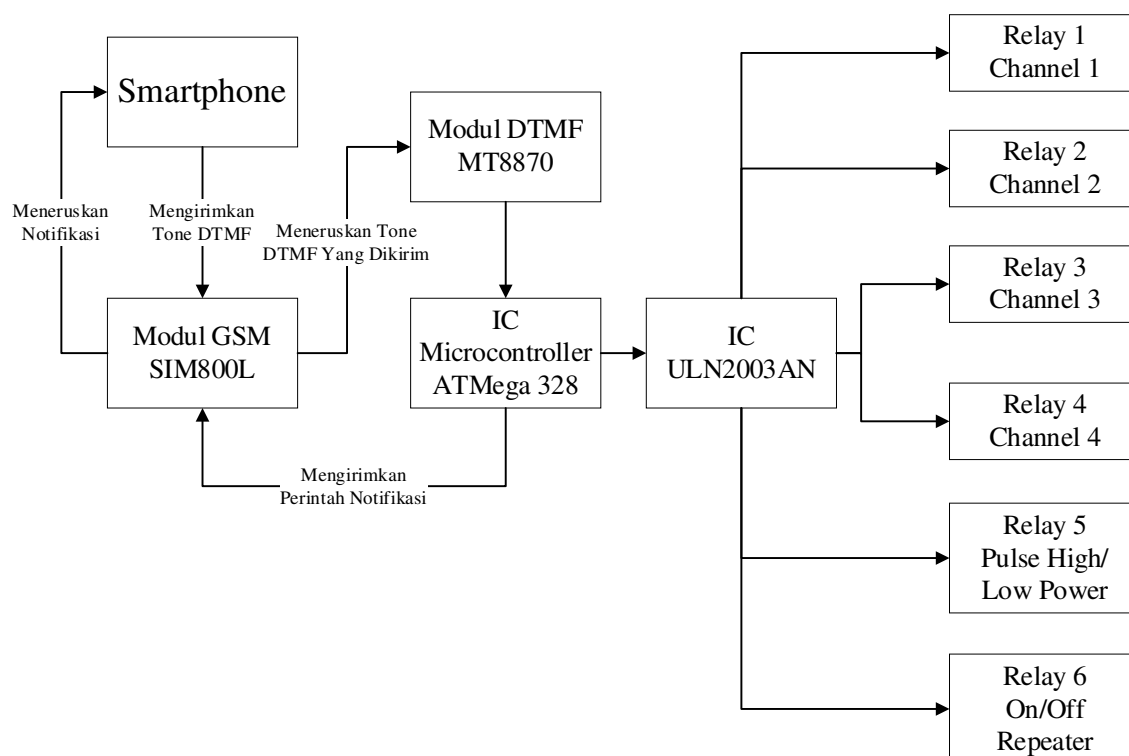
Smartphone

Meneruskan Notifikasi

Mengirimkan Tone DTMF

Modul GSM SIM800L

Meneruskan Tone DTMF Yang Dikirim

Modul DTMF MT8870

IC Microcontroller ATMega 328

Mengirimkan Perintah Notifikasi

IC ULN2003AN

Relay 1 Channel 1

Relay 2 Channel 2

Relay 3 Channel 3

Relay 4 Channel 4

Relay 5 Pulse High/ Low Power

Relay 6 On/Off Repeater